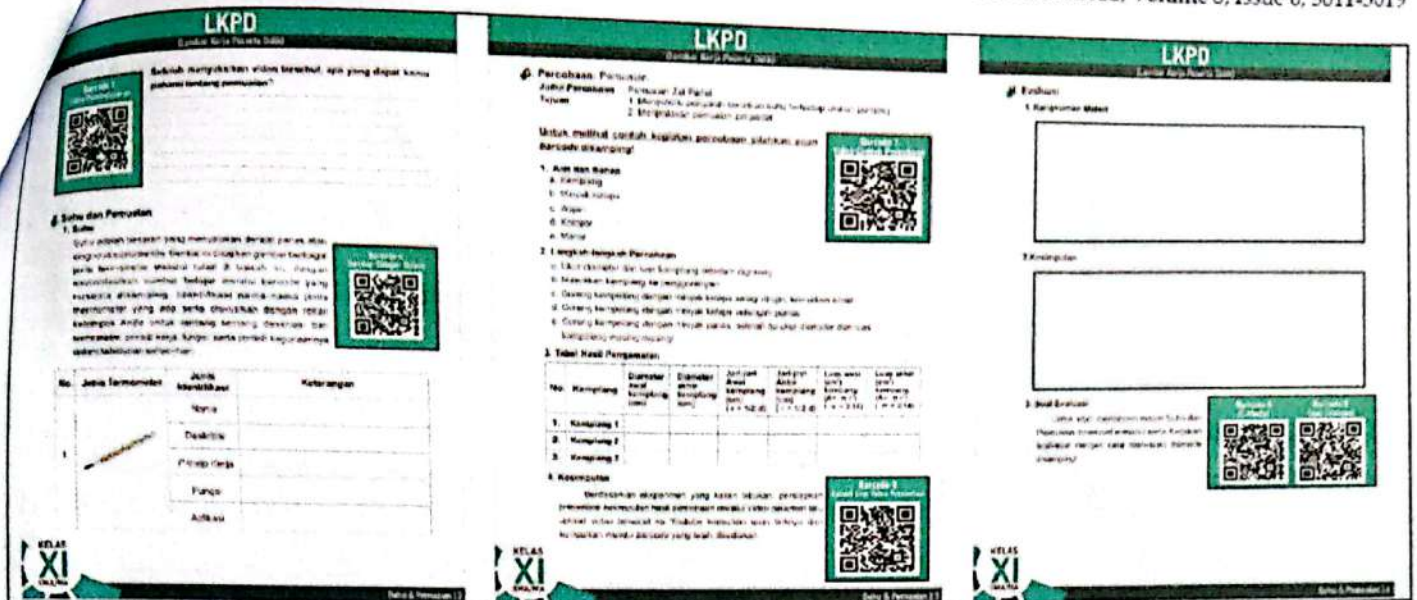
Volume 8, Issue 6, 3011-3019

LKPD
Lembar Kerja Peserta Didik

Barcode 1
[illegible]

Setelah menyaksikan video tersebut, apa yang dapat kamu pahami tentang pemuaian?

B. Suhu dan Pemuaian
1. Suhu

Suhu adalah besaran yang menunjukkan derajat panas atau dinginnya suatu benda. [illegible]

Barcode 2
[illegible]

| No. | Jenis Termometer | Jenis Identifikasi | Keterangan |
|---|---|---|---|
| 1 | | Nama | |
| | | Deskripsi | |
| | | Prinsip Kerja | |
| | | Fungsi | |
| | | Aplikasi | |

KELAS XI

Suhu & Pemuaian | 2

LKPD
Lembar Kerja Peserta Didik

C. Percobaan Pemuaian
Judul Percobaan : Pemuaian Zat Padat
Tujuan : 1. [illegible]
2. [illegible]

Untuk melihat contoh kegiatan percobaan silahkan scan barcode disamping!

Barcode 3
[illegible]

1. Alat dan Bahan
a. Kampung
b. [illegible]
c. Api
d. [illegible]
e. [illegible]

2. Langkah-langkah Percobaan
a. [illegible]
b. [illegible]
c. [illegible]
d. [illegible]
e. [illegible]

3. Tabel Hasil Pengamatan

| No. | Kampung | Diameter awal kampung (cm) | Diameter akhir kampung (cm) | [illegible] | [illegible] | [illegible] | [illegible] |
|---|---|---|---|---|---|---|---|
| 1. | Kampung 1 | | | | | | |
| 2. | Kampung 2 | | | | | | |
| 3. | Kampung 3 | | | | | | |

4. Kesimpulan

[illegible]

Barcode 4
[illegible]

KELAS XI

Suhu & Pemuaian | 3

LKPD
Lembar Kerja Peserta Didik

D. Evaluasi
1. Rangkuman Materi

2. Kesimpulan

3. Soal Evaluasi
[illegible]

Barcode 5
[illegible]

Barcode 6
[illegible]

KELAS XI

Suhu & Pemuaian | 4